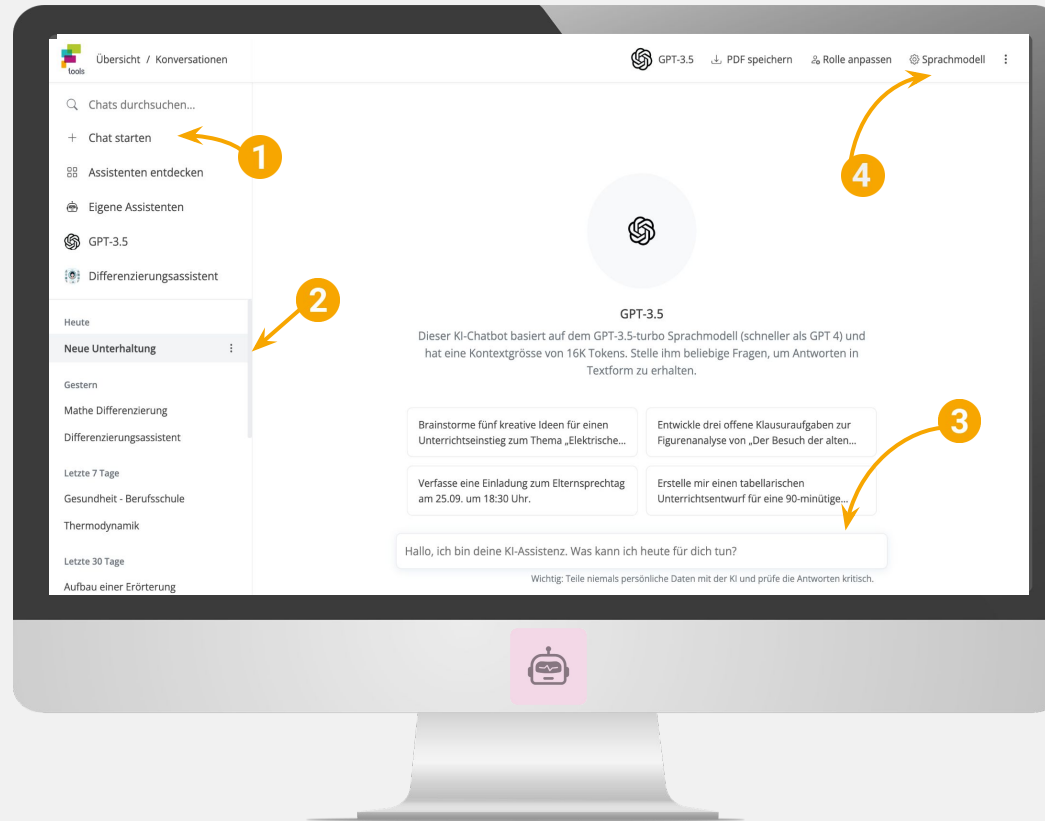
tools

Übersicht / Konversationen

GPT-3.5 PDF speichern Rolle anpassen Sprachmodell

Chats durchsuchen...

+ Chat starten

1

Assistenten entdecken

Eigene Assistenten

GPT-3.5

Differenzierungsassistent

2

Heute

Neue Unterhaltung

Gestern

Mathe Differenzierung

Differenzierungsassistent

Letzte 7 Tage

Gesundheit - Berufsschule

Thermodynamik

Letzte 30 Tage

Aufbau einer Erörterung

4

GPT-3.5

Dieser KI-Chatbot basiert auf dem GPT-3.5-turbo Sprachmodell (schneller als GPT 4) und hat eine Kontextgrösse von 16K Tokens. Stelle ihm beliebige Fragen, um Antworten in Textform zu erhalten.

3

Brainstorme fünf kreative Ideen für einen Unterrichtseinstieg zum Thema „Elektrische...

Entwickle drei offene Klausuraufgaben zur Figurenanalyse von „Der Besuch der alten...

Verfasse eine Einladung zum Elternsprechtag am 25.09. um 18:30 Uhr.

Erstelle mir einen tabellarischen Unterrichtsentwurf für eine 90-minütige...

Hallo, ich bin deine KI-Assistenz. Was kann ich heute für dich tun?

Wichtig: Teile niemals persönliche Daten mit der KI und prüfe die Antworten kritisch.